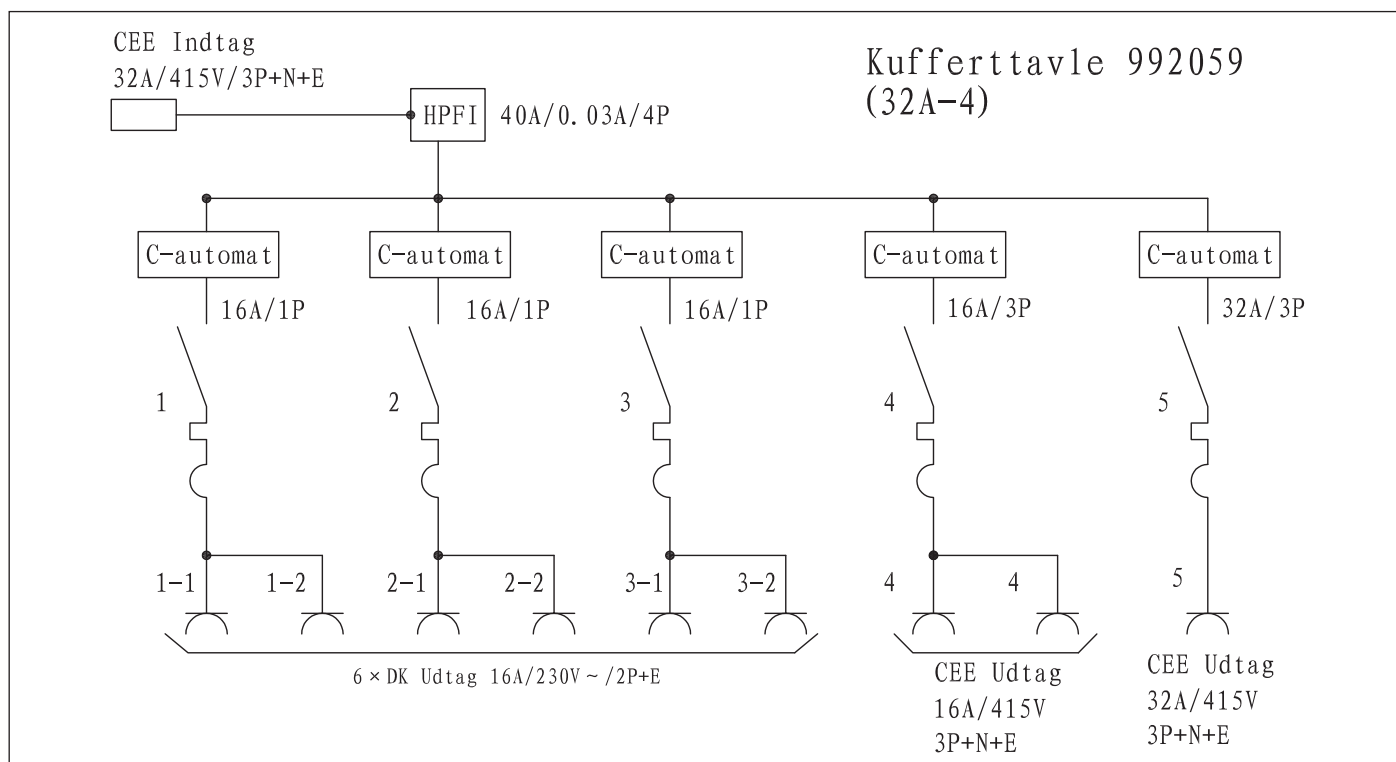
CEE Indtag
32A/415V/3P+N+E

HPFI 40A/0.03A/4P

Kufferttavle 992059
(32A-4)

C-automat 16A/1P
C-automat 16A/1P
C-automat 16A/1P
C-automat 16A/3P
C-automat 32A/3P

1
2
3
4
5

1-1 1-2 2-1 2-2 3-1 3-2 4 4 5

6 × DK Udtag 16A/230V ~ /2P+E

CEE Udtag
16A/415V
3P+N+E

CEE Udtag
32A/415V
3P+N+E